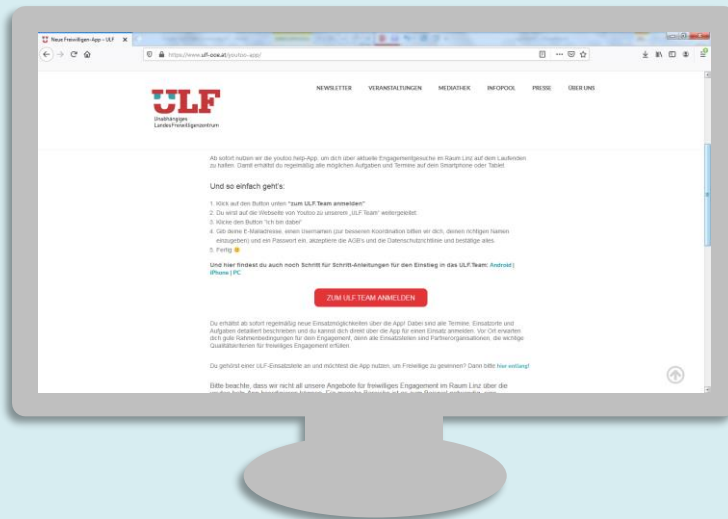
Neue Freiwilligen-App – ULF

https://www.ulf-ooe.at/youtoo-app/

ULF
Unabhängiges LandesFreiwilligenzentrum

NEWSLETTER VERANSTALTUNGEN MEDIATHEK INFOPOOL PRESSE ÜBER UNS

Ab sofort nutzen wir die youtoo help-App, um dich über aktuelle Engagementgesuche im Raum Linz auf dem Laufenden zu halten. Damit erhältst du regelmäßig alle möglichen Aufgaben und Termine auf dem Smartphone oder Tablet.

Und so einfach geht's:

1. Klick auf den Button unten "zum ULF.Team anmelden"
2. Du wirst auf die Webseite von Youtoo zu unserem „ULF Team" weitergeleitet.
3. Klicke den Button "Ich bin dabei"
4. Gib deine E-Mailadresse, einen Usernamen (zur besseren Koordination bitten wir dich, deinen richtigen Namen einzugeben) und ein Passwort ein, akzeptiere die AGB's und die Datenschutzrichtlinie und bestätige alles.
5. Fertig

Und hier findest du auch noch Schritt für Schritt-Anleitungen für den Einstieg in das ULF.Team: Android | iPhone | PC

ZUM ULF TEAM ANMELDEN

Du erhältst ab sofort regelmäßig neue Einsatzmöglichkeiten über die App! Dabei sind alle Termine, Einsatzorte und Aufgaben detailiert beschrieben und du kannst dich direkt über die App für einen Einsatz anmelden. Vor Ort erwarten dich gute Rahmenbedingungen für dein Engagement, denn alle Einsatzstellen sind Partnerorganisationen, die wichtige Qualitätskriterien für freiwilliges Engagement erfüllen.

Du gehörst einer ULF-Einsatzstelle an und möchtest die App nutzen, um Freiwillige zu gewinnen? Dann bitte hier entlang!

Bitte beachte, dass wir nicht all unsere Angebote für freiwilliges Engagement im Raum Linz über die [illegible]